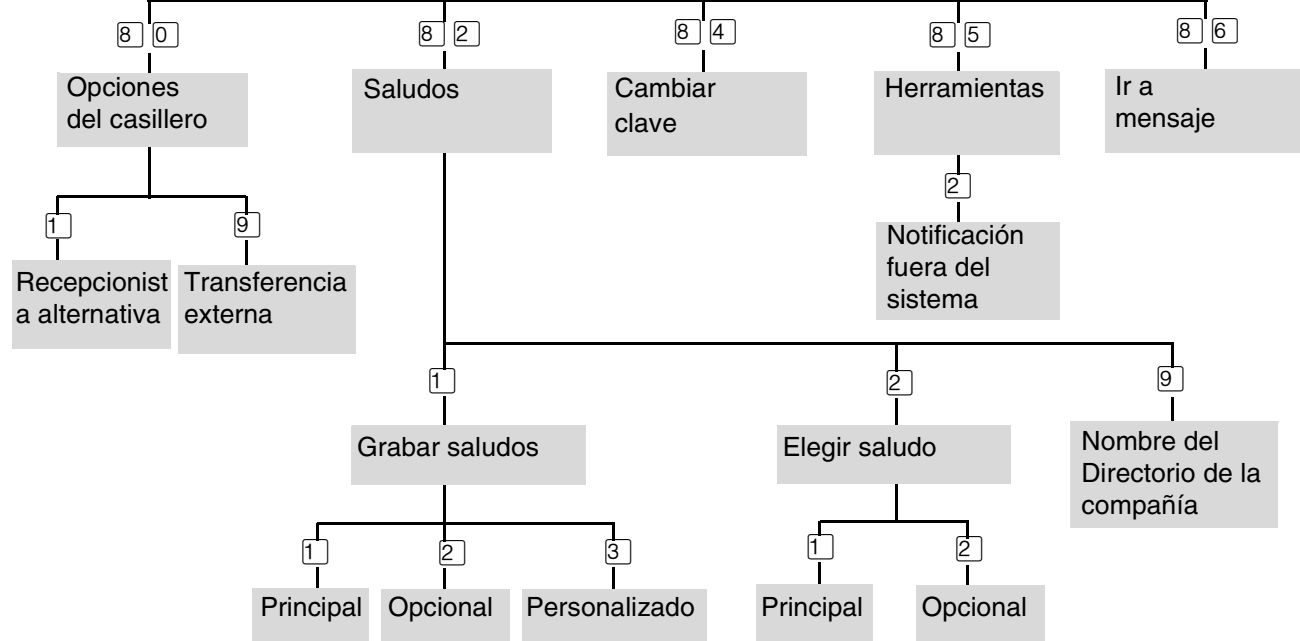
8 0
Opciones del casillero

8 2
Saludos

8 4
Cambiar clave

8 5
Herramientas

8 6
Ir a mensaje

1
Recepcionist a alternativa

9
Transferencia externa

2
Notificación fuera del sistema

1
Grabar saludos

2
Elegir saludo

9
Nombre del Directorio de la compañía

1
Principal

2
Opcional

3
Personalizado

1
Principal

2
Opcional